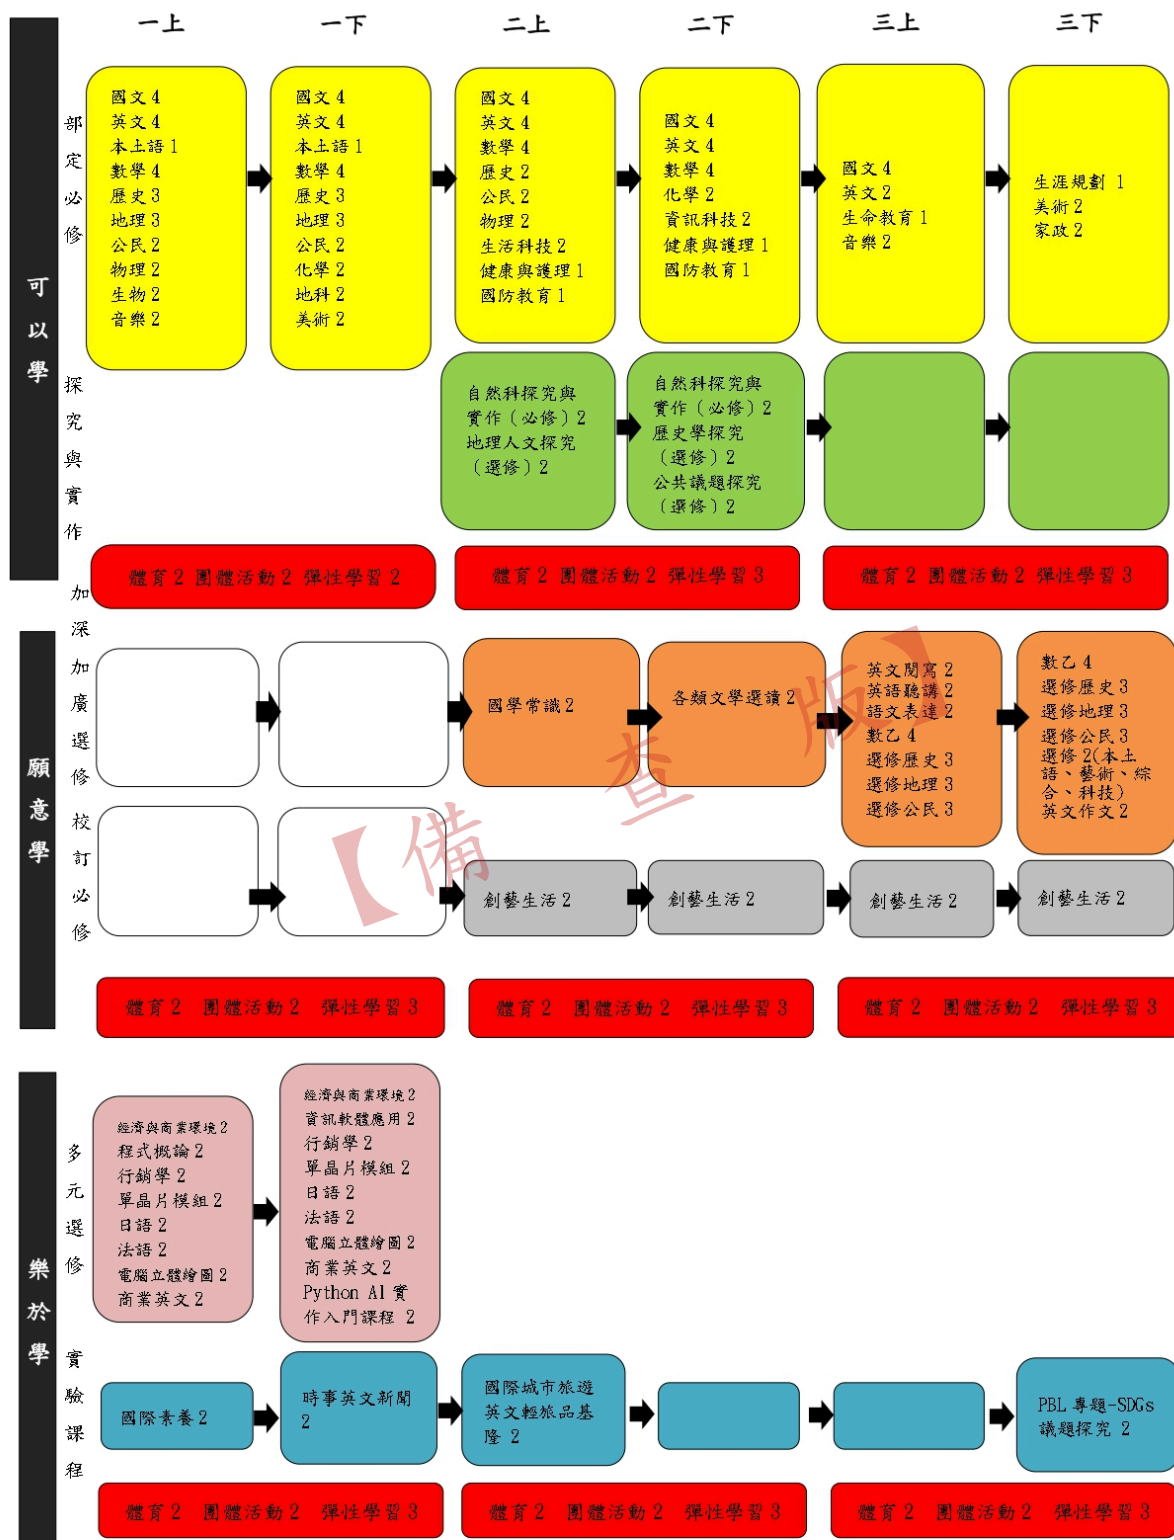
一上 一下 二上 二下 三上 三下

可以學

部定必修

國文 4
英文 4
本土語 1
數學 4
歷史 3
地理 3
公民 2
物理 2
生物 2
音樂 2

國文 4
英文 4
本土語 1
數學 4
歷史 3
地理 3
公民 2
化學 2
地科 2
美術 2

國文 4
英文 4
數學 4
歷史 2
公民 2
物理 2
生活科技 2
健康與護理 1
國防教育 1

國文 4
英文 4
數學 4
化學 2
資訊科技 2
健康與護理 1
國防教育 1

國文 4
英文 2
生命教育 1
音樂 2

生涯規劃 1
美術 2
家政 2

探究與實作

自然科探究與實作（必修）2
地理人文探究（選修）2

自然科探究與實作（必修）2
歷史學探究（選修）2
公共議題探究（選修）2

體育 2 團體活動 2 彈性學習 2

體育 2 團體活動 2 彈性學習 3

體育 2 團體活動 2 彈性學習 3

願意學

加深加廣選修

國學常識 2

各類文學選讀 2

英文閱寫 2
英語聽講 2
語文表達 2
數乙 4
選修歷史 3
選修地理 3
選修公民 3

數乙 4
選修歷史 3
選修地理 3
選修公民 3
選修 2(本土語、藝術、綜合、科技)
英文作文 2

校訂必修

創藝生活 2

創藝生活 2

創藝生活 2

創藝生活 2

【備查版】

體育 2 團體活動 2 彈性學習 3

體育 2 團體活動 2 彈性學習 3

體育 2 團體活動 2 彈性學習 3

樂於學

多元選修

經濟與商業環境 2
程式概論 2
行銷學 2
單晶片模組 2
日語 2
法語 2
電腦立體繪圖 2
商業英文 2

經濟與商業環境 2
資訊軟體應用 2
行銷學 2
單晶片模組 2
日語 2
法語 2
電腦立體繪圖 2
商業英文 2
Python AI 實作入門課程 2

實驗課程

國際素養 2

時事英文新聞 2

國際城市旅遊英文輕旅品基隆 2

PBL 專題-SDGs 議題探究 2

體育 2 團體活動 2 彈性學習 3

體育 2 團體活動 2 彈性學習 3

體育 2 團體活動 2 彈性學習 3